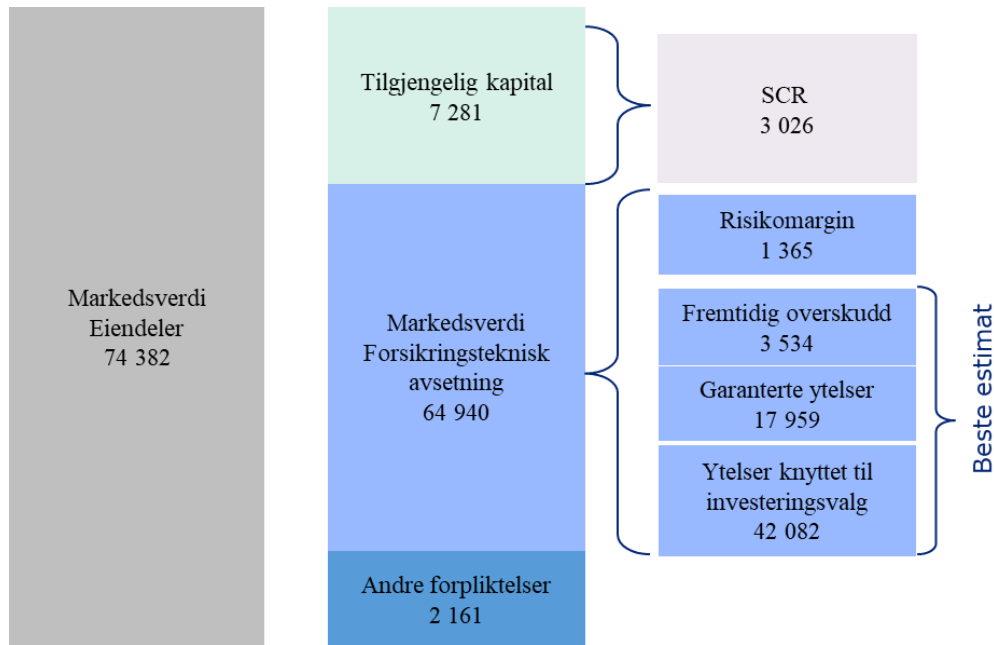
Markedsverdi
Eiendeler
74 382

Tilgjengelig kapital
7 281

Markedsverdi
Forsikringsteknisk
avsetning
64 940

Andre forpliktelser
2 161

SCR
3 026

Risikomargin
1 365

Fremtidig overskudd
3 534

Garanterte ytelser
17 959

Ytelser knyttet til
investeringsvalg
42 082

Beste estimat